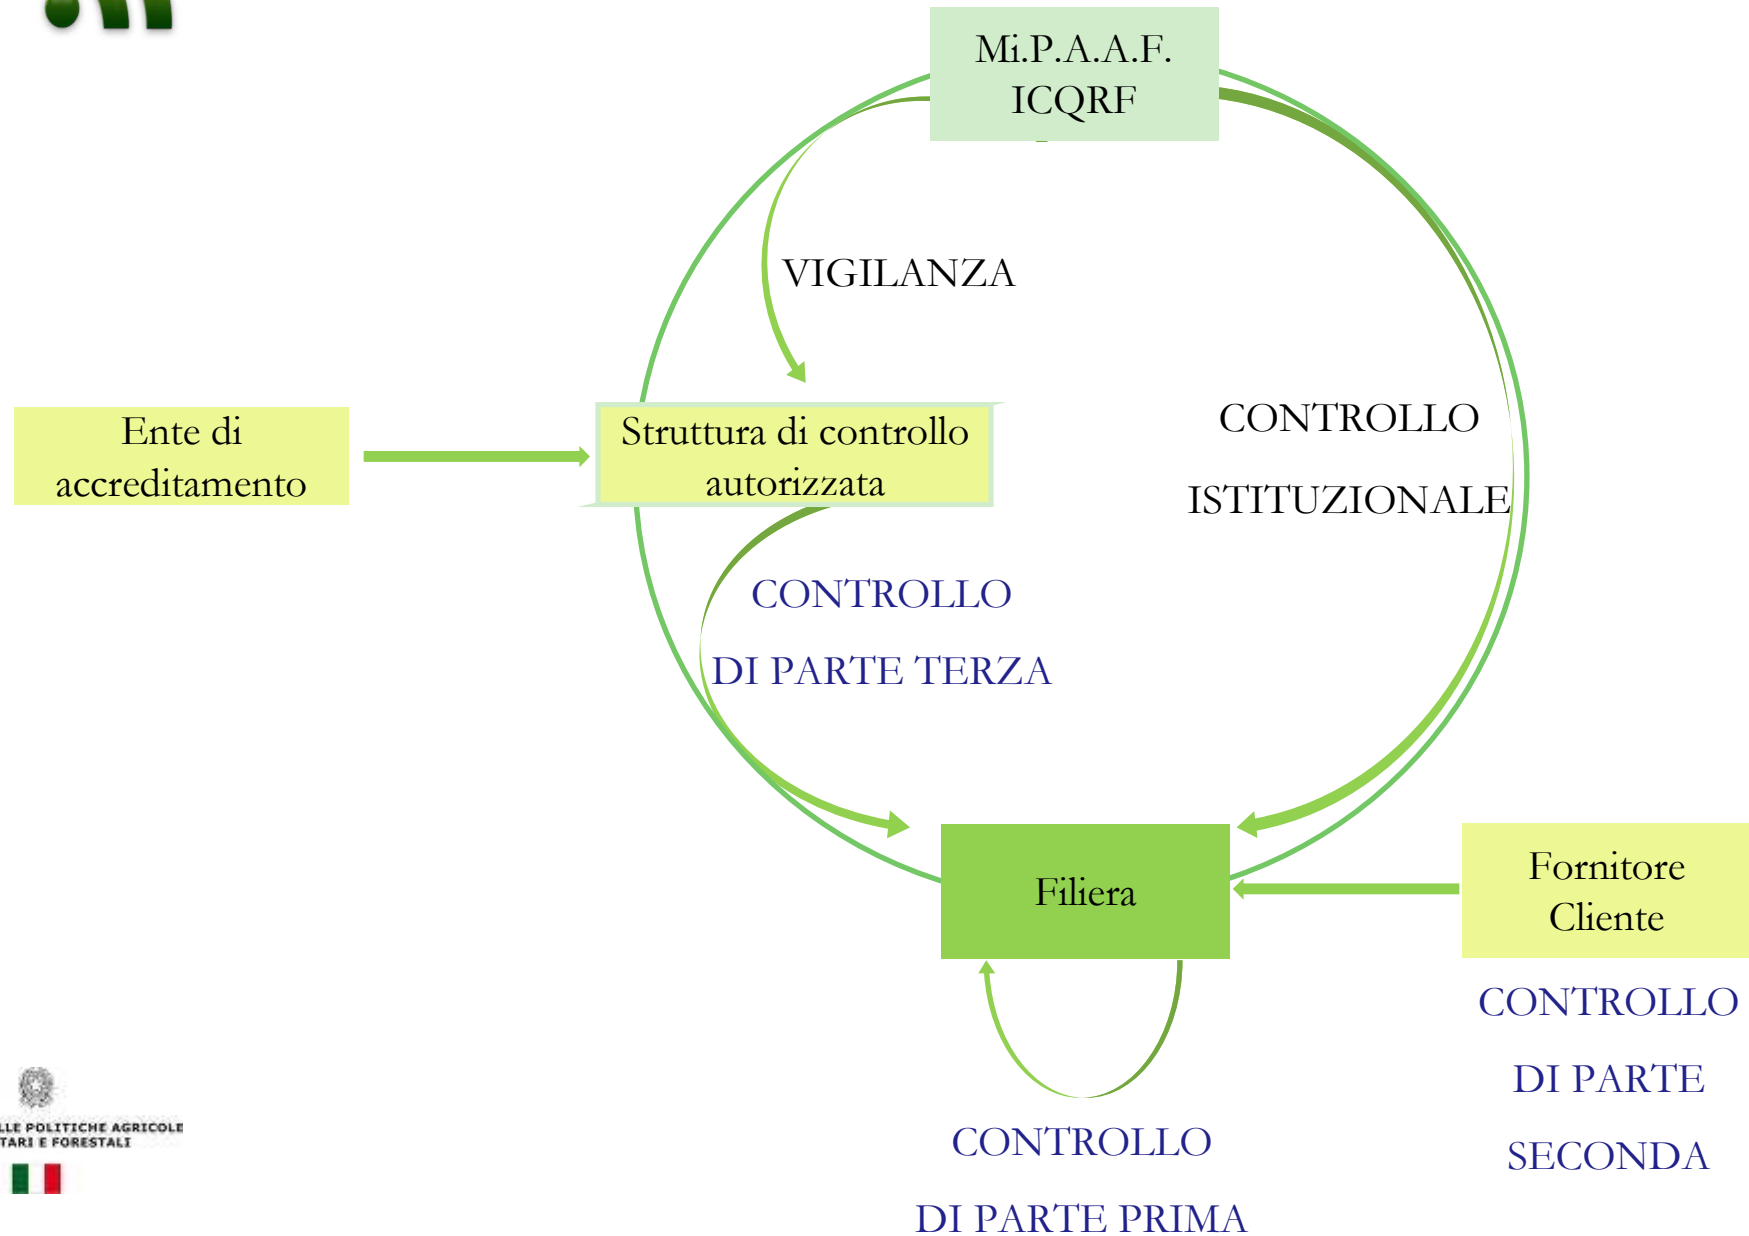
Mi.P.A.A.F.
ICQRF

VIGILANZA

Ente di accreditamento

Struttura di controllo autorizzata

CONTROLLO
ISTITUZIONALE

CONTROLLO
DI PARTE TERZA

Filiera

Fornitore
Cliente

CONTROLLO
DI PARTE
SECONDA

CONTROLLO
DI PARTE PRIMA

LLE POLITICHE AGRICOLE
TARI E FORESTALI